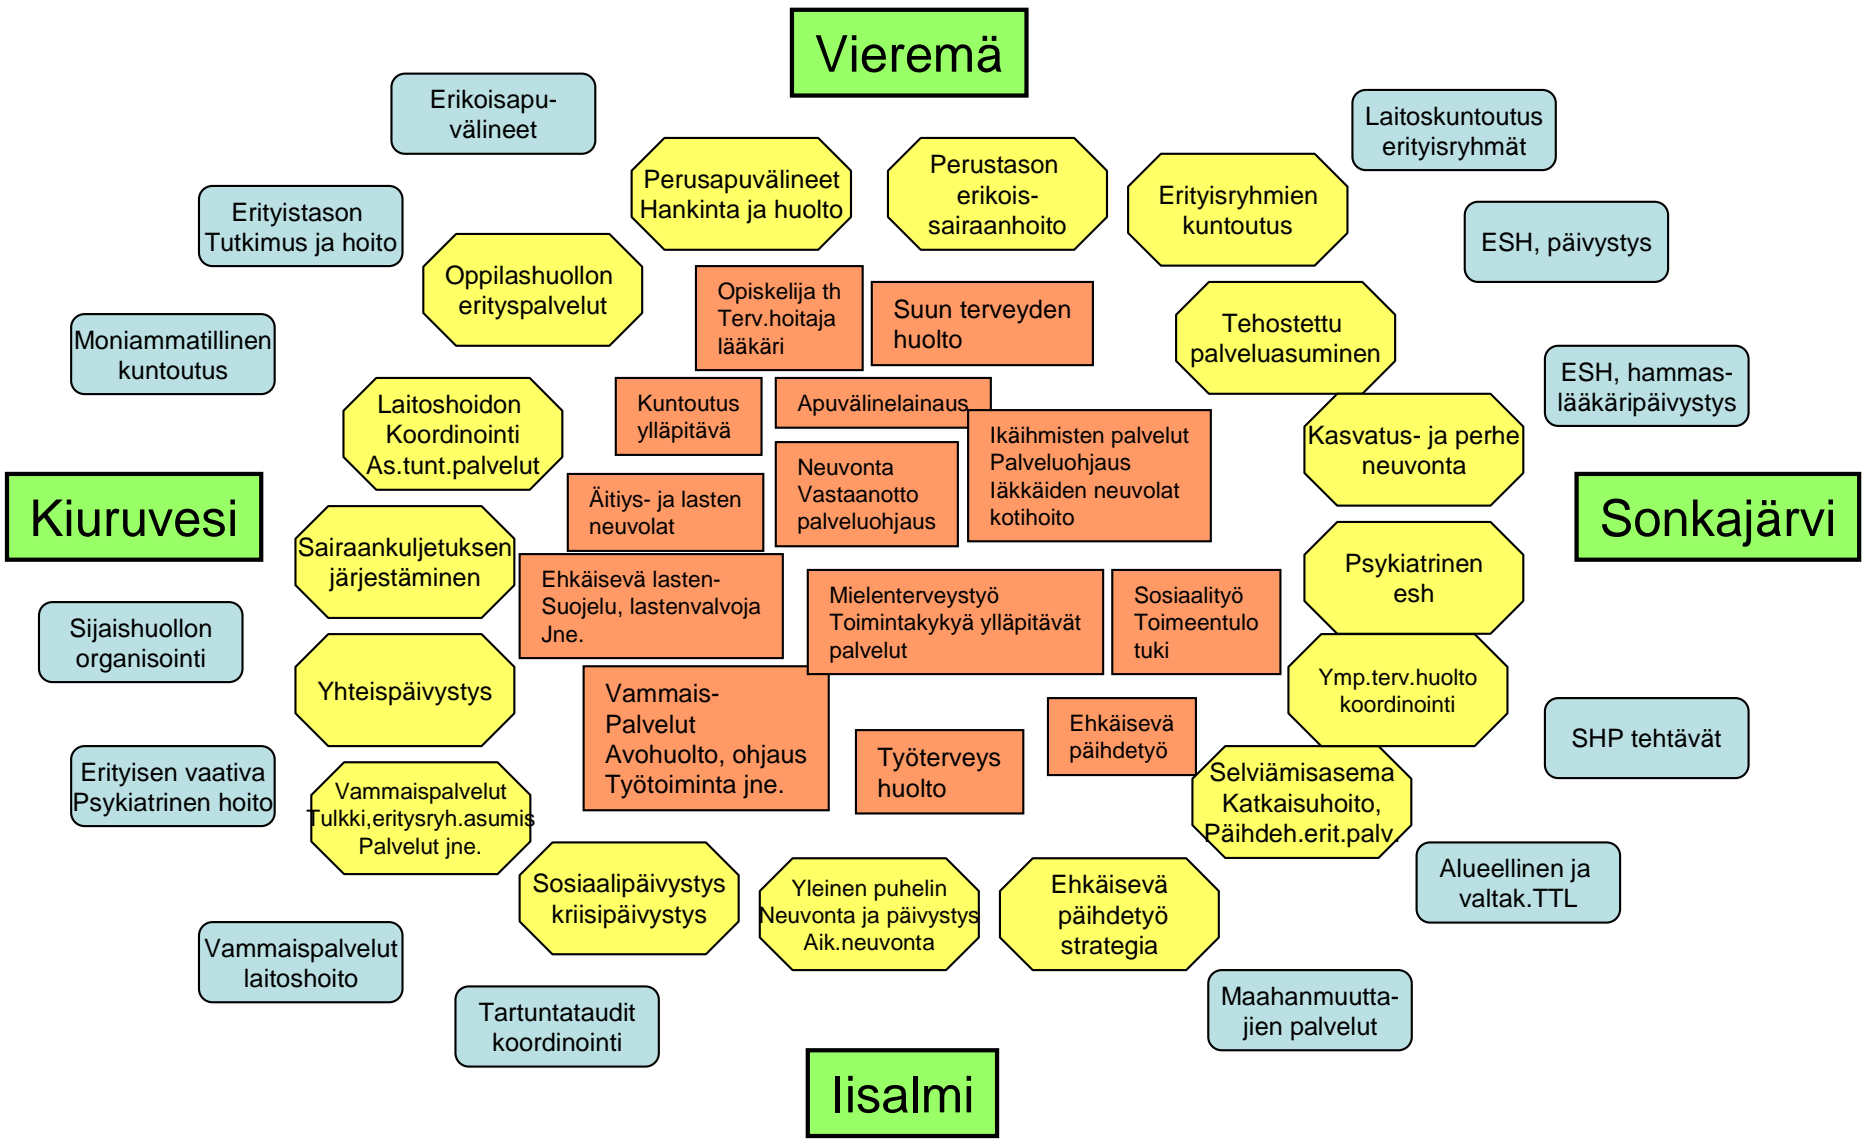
Vieremä

Erikoisapu-
välineet

Perusapuvälineet
Hankinta ja huolto

Perustason
erikois-
sairaanhoito

Erityisryhmien
kuntoutus

Laitoskuntoutus
erityisryhmät

Erityistason
Tutkimus ja hoito

Oppilashuollon
erityspalvelut

ESH, päivystys

Opiskelija th
Terv.hoitaja
lääkäri

Suun terveyden
huolto

Tehostettu
palveluasuminen

Moniammatillinen
kuntoutus

Kuntoutus
ylläpitävä

Apuvälinelainaus

ESH, hammas-
lääkäripäivystys

Laitoshoidon
Koordinointi
As.tunt.palvelut

Ikäihmisten palvelut
Palveluohjaus
läkkäiden neuvolat
kotihoito

Kasvatus- ja perhe
neuvonta

Neuvonta
Vastaanotto
palveluohjaus

Kiuruvesi

Äitiys- ja lasten
neuvolat

Sonkajärvi

Sairaankuljetuksen
järjestäminen

Ehkäisevä lasten-
Suojelu, lastenvalvoja
Jne.

Psykiatrinen
esh

Mielenterveystyö
Toimintakykyä ylläpitävät
palvelut

Sosiaalityö
Toimeentulo
tuki

Sijaishuollon
organisointi

Yhteispäivystys

Ymp.terv.huolto
koordinointi

Vammais-
Palvelut
Avohuolto, ohjaus
Työtoiminta jne.

Ehkäisevä
päihdetyö

SHP tehtävät

Työterveys
huolto

Erityisen vaativa
Psykiatrinen hoito

Vammaispalvelut
Tulkki,eritysryh.asumis
Palvelut jne.

Selviämisasema
Katkaisuhoito,
Päihdeh.erit.palv.

Alueellinen ja
valtak.TTL

Sosiaalipäivystys
kriisipäivystys

Yleinen puhelin
Neuvonta ja päivystys
Aik.neuvonta

Ehkäisevä
päihdetyö
strategia

Vammaispalvelut
laitoshoito

Maahanmuutta-
jien palvelut

Tartuntataudit
koordinointi

Iisalmi